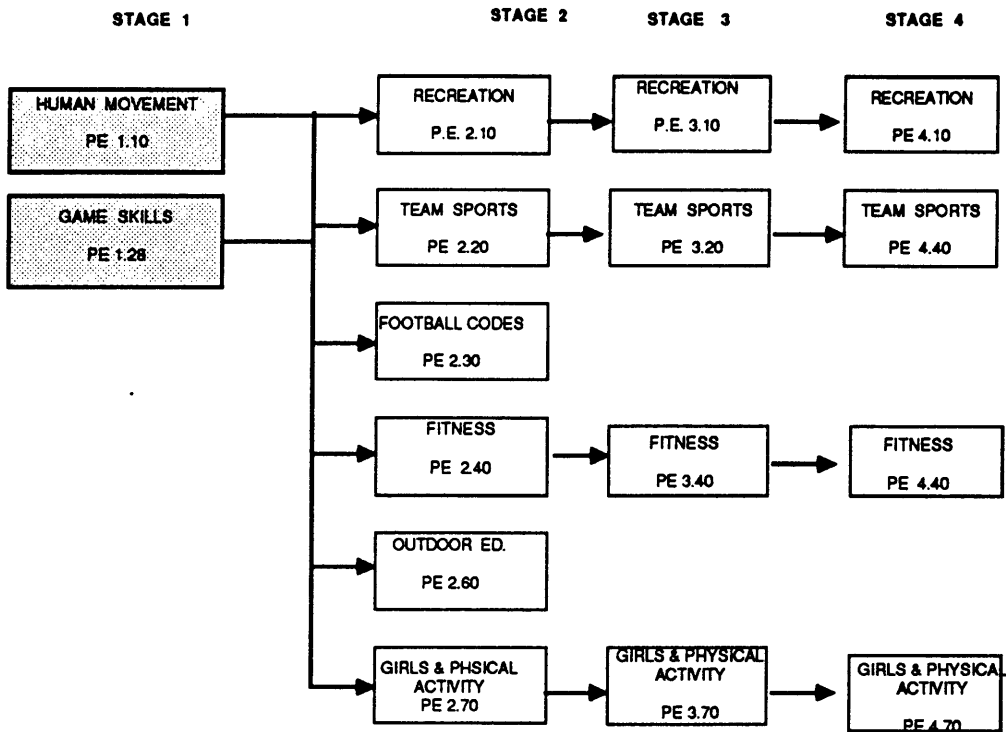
STAGE 1

STAGE 2

STAGE 3

STAGE 4

HUMAN MOVEMENT
PE 1.10

GAME SKILLS
PE 1.28

RECREATION
P.E. 2.10

RECREATION
P.E. 3.10

RECREATION
PE 4.10

TEAM SPORTS
PE 2.20

TEAM SPORTS
PE 3.20

TEAM SPORTS
PE 4.40

FOOTBALL CODES
PE 2.30

FITNESS
PE 2.40

FITNESS
PE 3.40

FITNESS
PE 4.40

OUTDOOR ED.
PE 2.60

GIRLS & PHSICAL ACTIVITY
PE 2.70

GIRLS & PHYSICAL ACTIVITY
PE 3.70

GIRLS & PHYSICAL ACTIVITY
PE 4.70